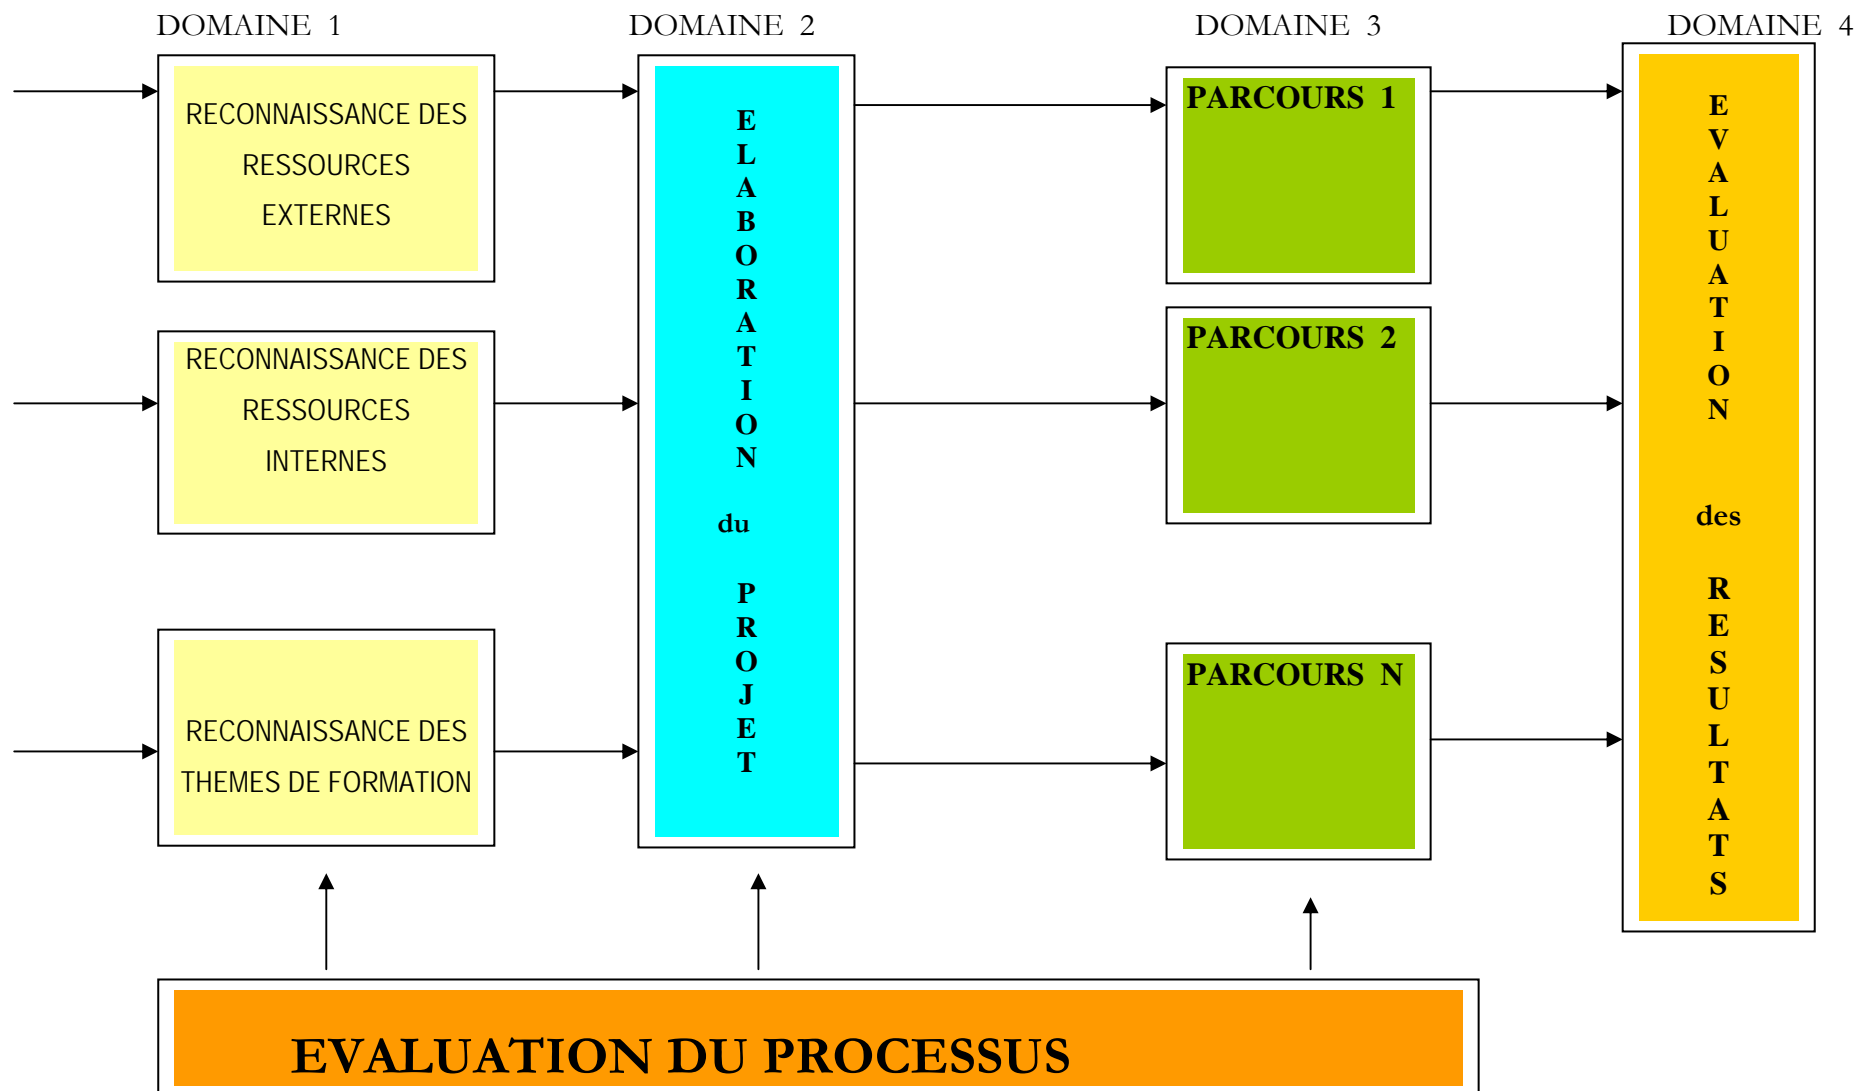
DOMAINE 1

RECONNAISSANCE DES RESSOURCES EXTERNES

RECONNAISSANCE DES RESSOURCES INTERNES

RECONNAISSANCE DES THEMES DE FORMATION

DOMAINE 2

ELABORATION du PROJET

DOMAINE 3

PARCOURS 1

PARCOURS 2

PARCOURS N

DOMAINE 4

EVALUATION des RESULTATS

EVALUATION DU PROCESSUS